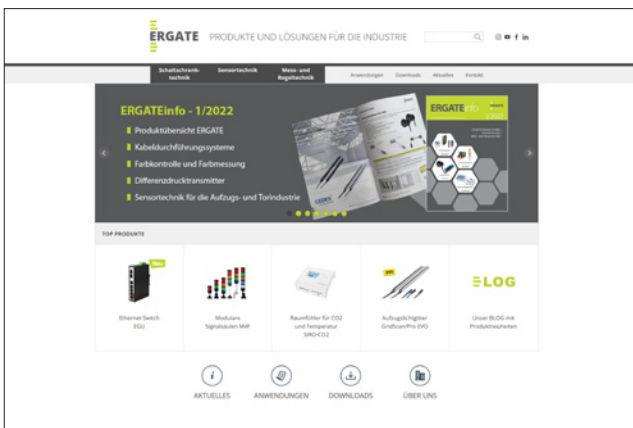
ERGATE PRODUKTE UND LÖSUNGEN FÜR DIE INDUSTRIE

Schaltschranktechnik | Sensortechnik | Mess- und Regeltechnik | Anwendungen | Downloads | Aktuelles | Kontakt

ERGATEinfo - 1/2022

Produktübersicht ERGATE

Kabeldurchführungssysteme

Farbkontrolle und Farbmessung

Differenzdrucktransmitter

Sensortechnik für die Aufzugs- und Torindustrie

ERGATEinfo 1/2022

TOP PRODUKTE

Neu

Ethernet Switch EGU

Modulare Signalsäulen MAF

Raumfühler für CO2 und Temperatur SIRO-CO2

Aufzugslichtgitter GridScanPro EVO

BLOG

Unser BLOG mit Produktneuheiten

AKTUELLES | ANWENDUNGEN | DOWNLOADS | ÜBER UNS